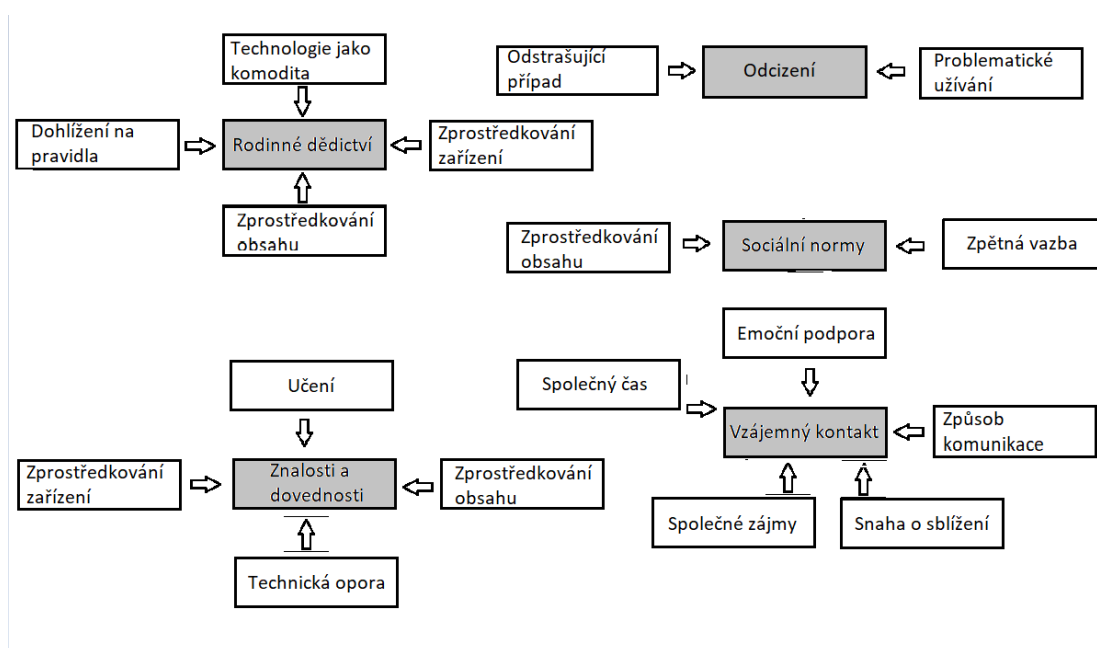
Technologie jako komodita

Dohlížení na pravidla

Rodinné dědictví

Zprostředkování zařízení

Zprostředkování obsahu

Odstrašující případ

Odcizení

Problematické užívání

Zprostředkování obsahu

Sociální normy

Zpětná vazba

Emoční podpora

Společný čas

Vzájemný kontakt

Způsob komunikace

Společné zájmy

Snaha o sblížení

Učení

Zprostředkování zařízení

Znalosti a dovednosti

Zprostředkování obsahu

Technická opora